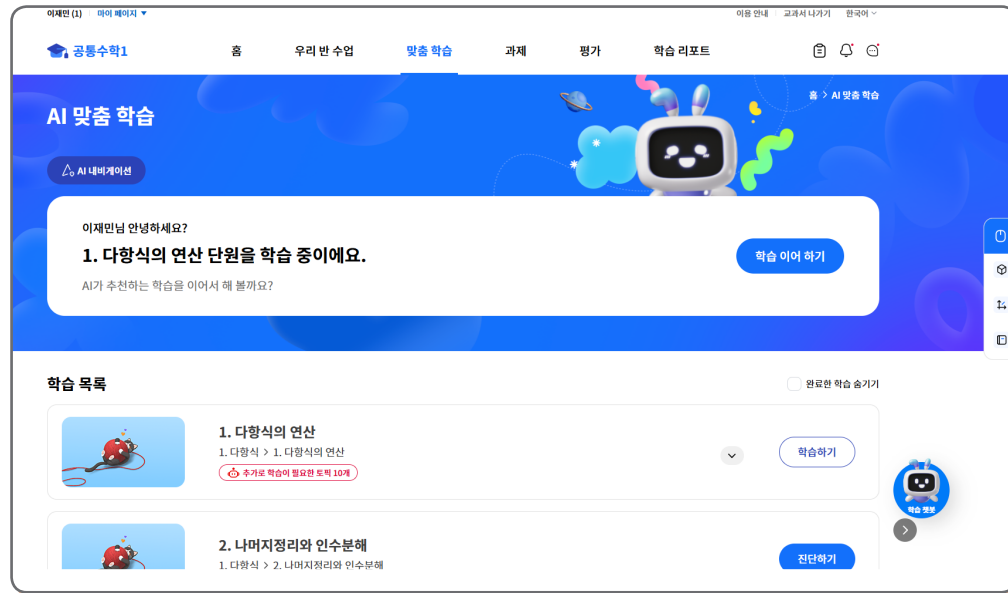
이재민 (1) | 마이 페이지 ▾
이용 안내 교과서 나가기 한국어

공통수학1
홈 우리 반 수업 맞춤 학습 과제 평가 학습 리포트

AI 맞춤 학습
홈 > AI 맞춤 학습
AI 내비게이션

이재민님 안녕하세요?
1. 다항식의 연산 단원을 학습 중이에요.
AI가 추천하는 학습을 이어서 해 볼까요?
학습 이어 하기

학습 목록
완료한 학습 숨기기

1. 다항식의 연산
1. 다항식 > 1. 다항식의 연산
추가로 학습이 필요한 토픽 10개
학습하기

2. 나머지정리와 인수분해
1. 다항식 > 2. 나머지정리와 인수분해
진단하기

학습 챗봇